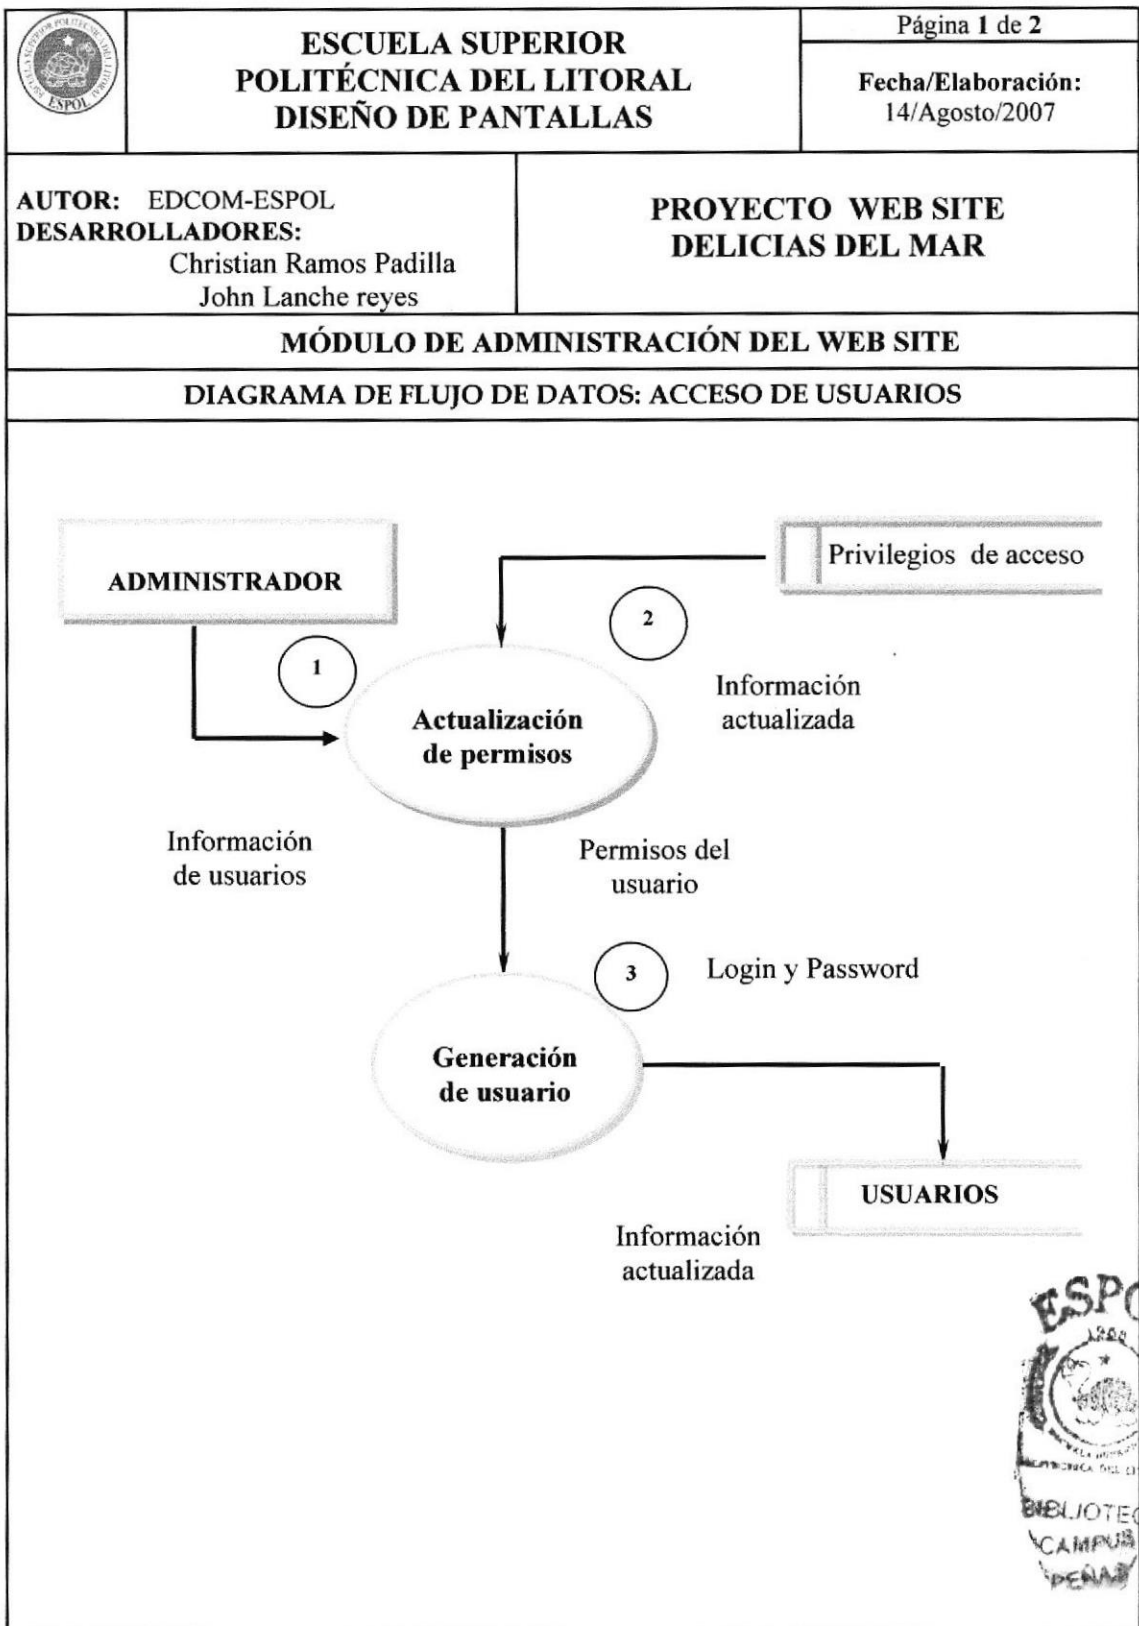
ESCUELA SUPERIOR POLITÉCNICA DEL LITORAL DISEÑO DE PANTALLAS

Página 1 de 2

Fecha/Elaboración: 14/Agosto/2007

AUTOR: EDCOM-ESPOL
DESARROLLADORES:
Christian Ramos Padilla
John Lanche reyes

PROYECTO WEB SITE DELICIAS DEL MAR

MÓDULO DE ADMINISTRACIÓN DEL WEB SITE

DIAGRAMA DE FLUJO DE DATOS: ACCESO DE USUARIOS

ADMINISTRADOR

Privilegios de acceso

2

1

Información actualizada

Actualización de permisos

Información de usuarios

Permisos del usuario

3

Login y Password

Generación de usuario

USUARIOS

Información actualizada

ESPO
BIBLIOTEC
CAMPUS
PEÑAS